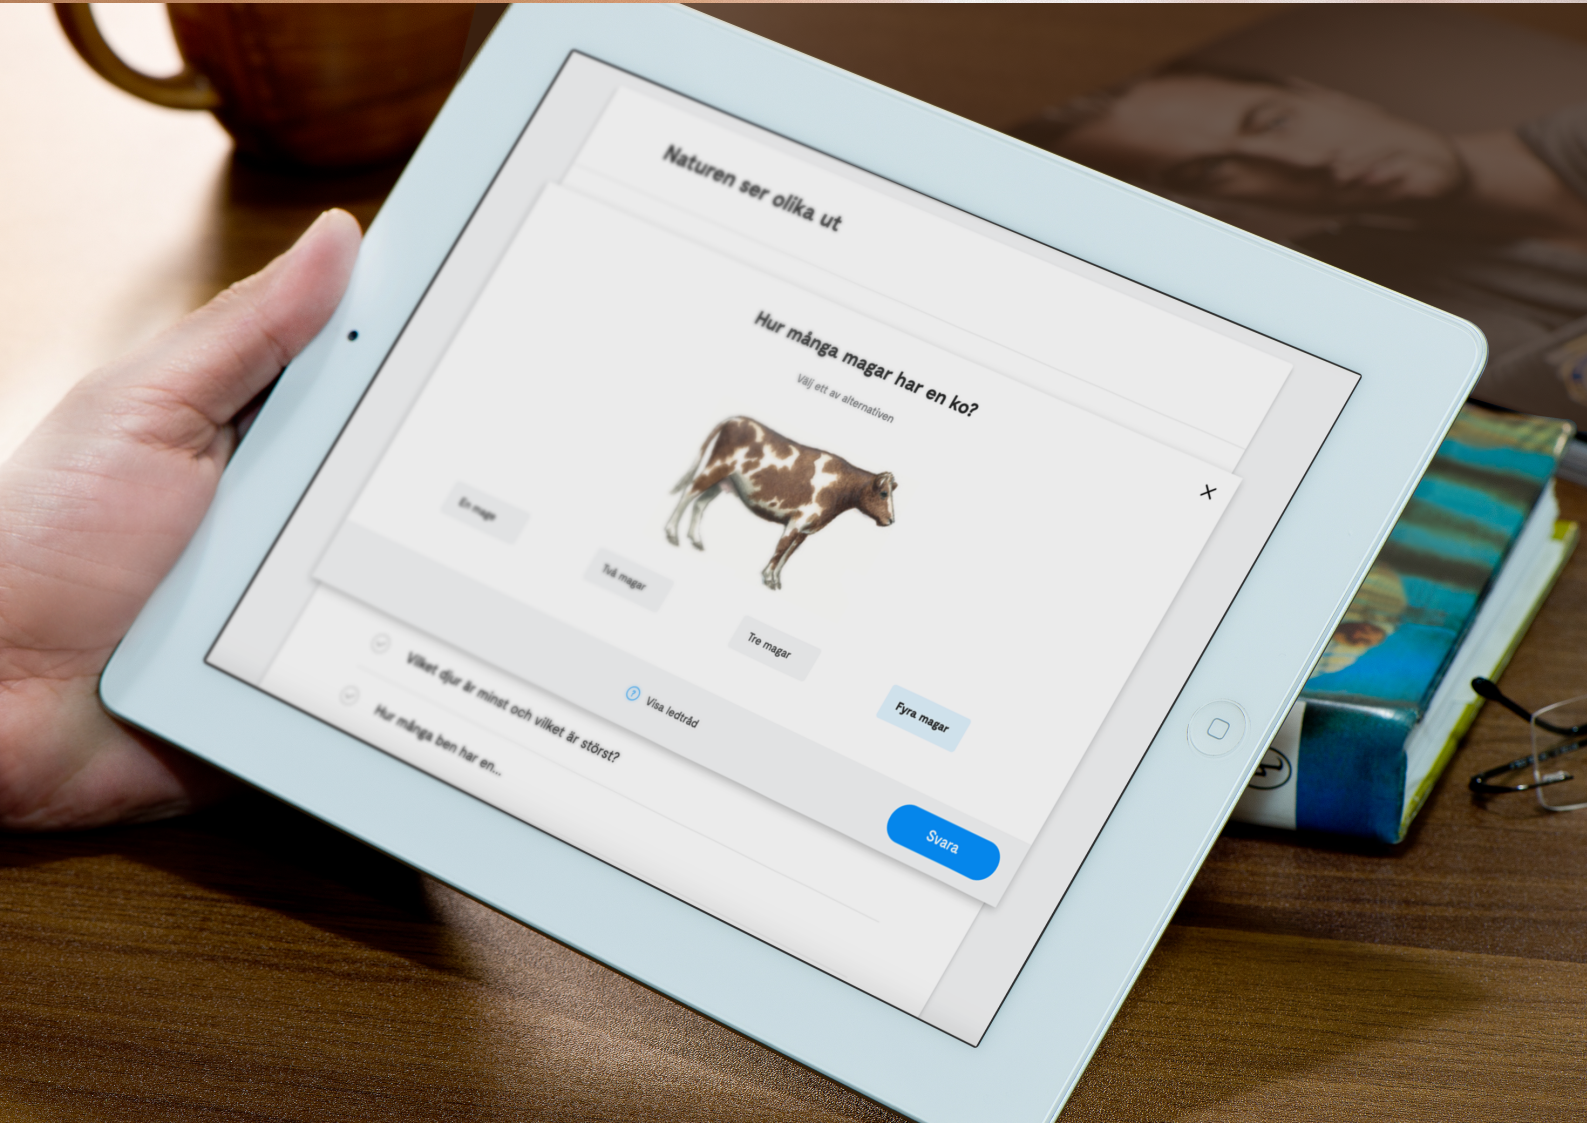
Naturen ser olika ut

Hur många magar har en ko?

Välj ett av alternativen

×

En mage

Två magar

Tre magar

Fyra magar

Visa ledtråd

Svara

Vilket djur är minst och vilket är störst?

Hur många ben har en...